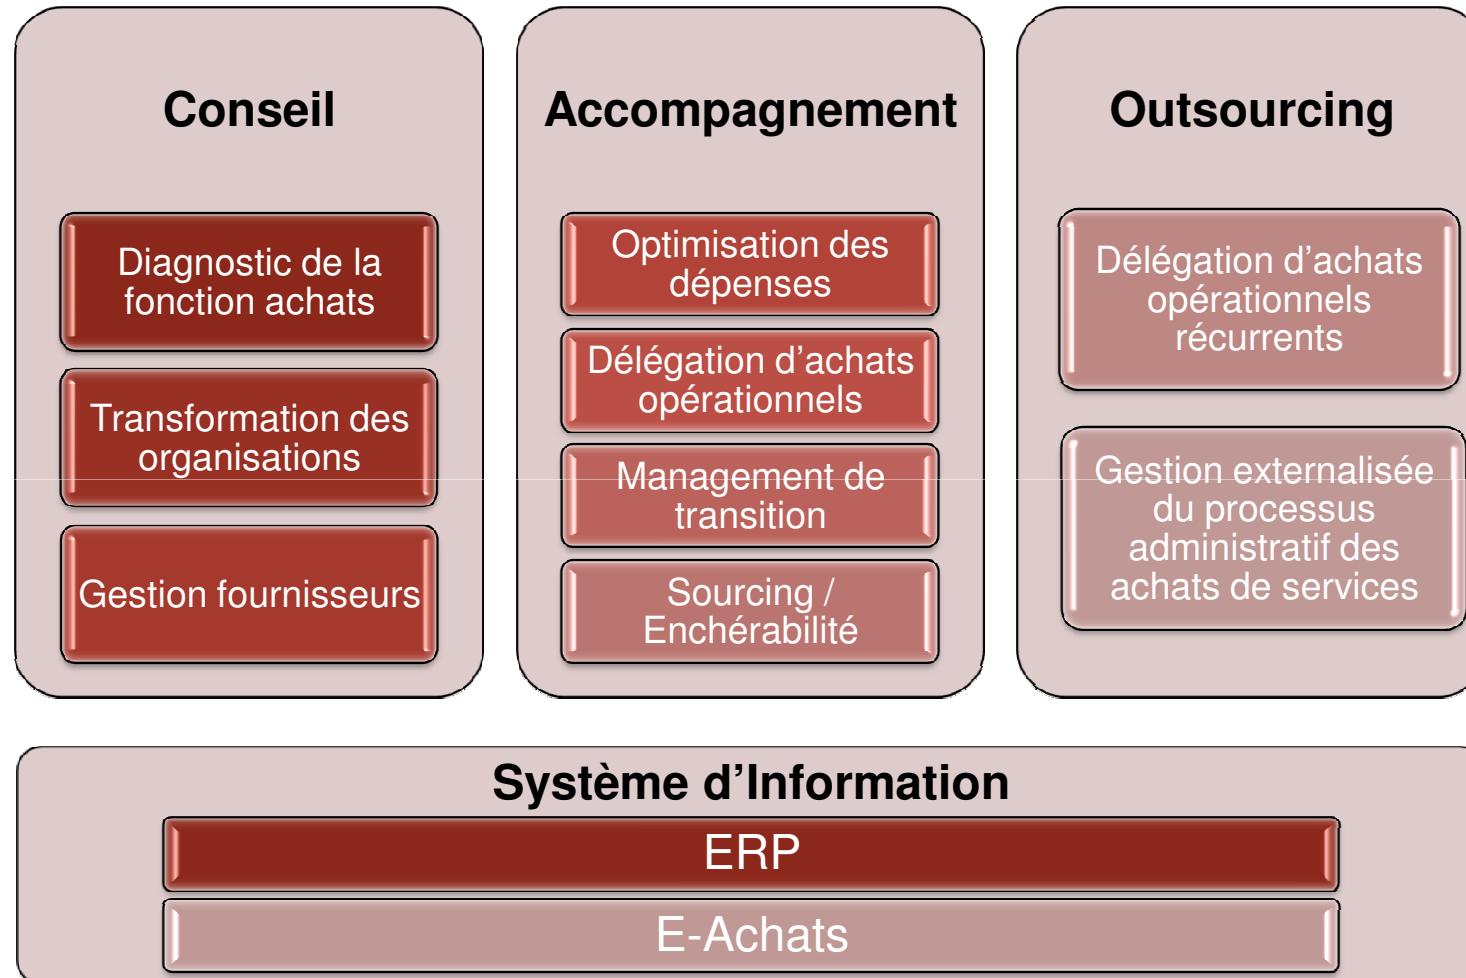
Conseil

Diagnostic de la fonction achats

Transformation des organisations

Gestion fournisseurs

Accompagnement

Optimisation des dépenses

Délégation d’achats opérationnels

Management de transition

Sourcing / Enchérabilité

Outsourcing

Délégation d’achats opérationnels récurrents

Gestion externalisée du processus administratif des achats de services

Système d’Information

ERP

E-Achats